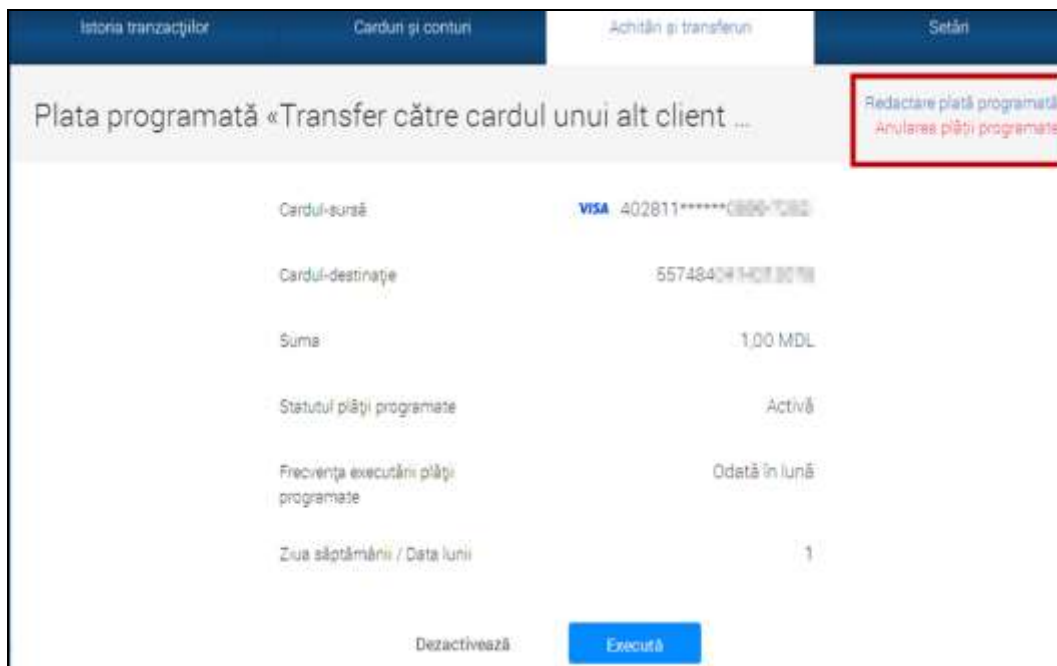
Istoria tranzacțiilor | Carduri și conturi | Achitări și transferuri | Setări

Plata programată «Transfer către cardul unui alt client ...

Redactare plată programată
Anularea plății programate

| | |
|---|---|
| Cardul-sursă | VISA 402811******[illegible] |
| Cardul-destinație | 557484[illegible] |
| Suma | 1,00 MDL |
| Statutul plății programate | Activă |
| Frecvența executării plății programate | Odată în lună |
| Ziua săptămânii / Data lunii | 1 |

Dezactivează
Execută